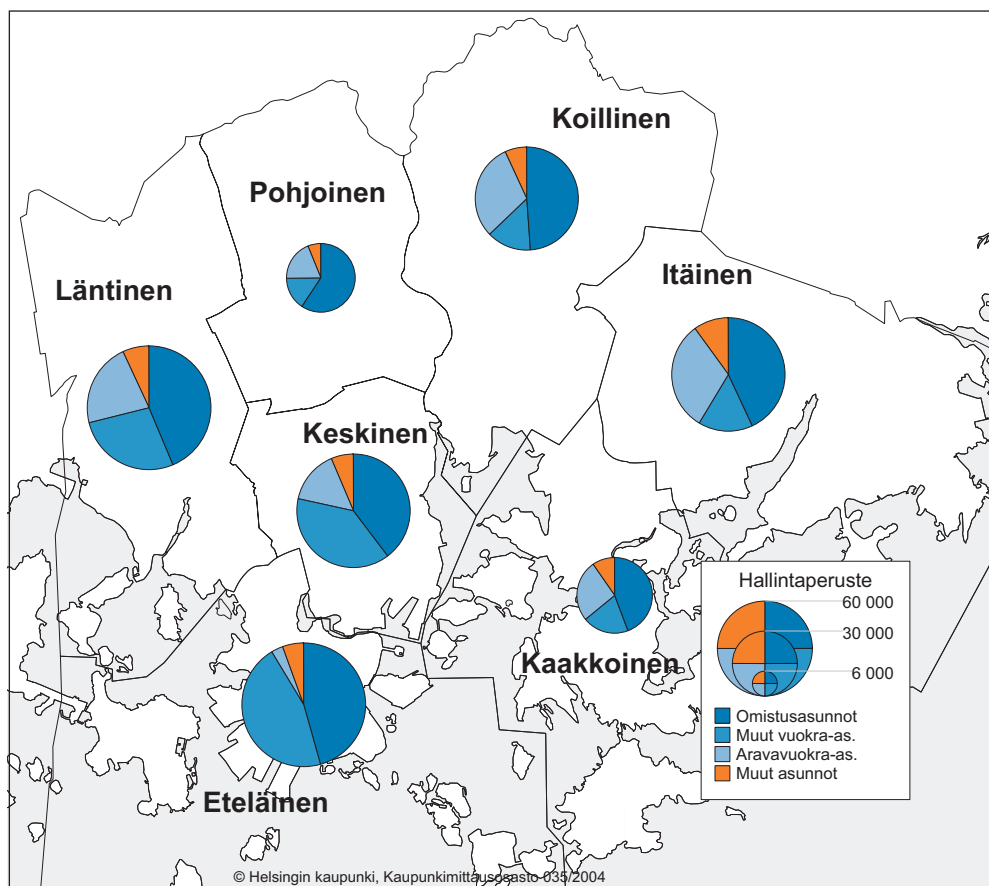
Koillinen

Pohjoinen

Läntinen

Itäinen

Keskinen

Kaakkoinen

Eteläinen

Hallintaperuste

60 000

30 000

6 000

Omistusasunnot
Muut vuokra-as.
Aravavuokra-as.
Muut asunnot

© Helsingin kaupunki, Kaupunkimittausosasto 035/2004